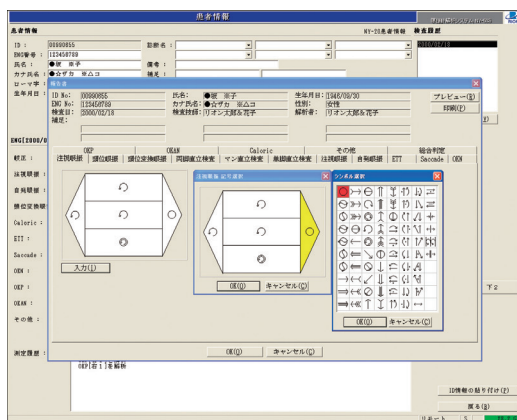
患者情報

患者情報
NY-25患者情報 検査歴
2000/02/18

ID : 000000055
ENG番号 : 123456789
氏名 : ●留 幸子
カナ氏名 : ●ルザガ ヨムコ
ローマ字
生年月日
診断名 :
備考 :
補足 :

報告書

ID No: 000000055
ENG No: 123456789
検査日: 2000/02/18
補足:
氏名: ●留 幸子
カナ氏名: ●ルザガ ヨムコ
検査技師: リオン太郎&花子
生年月日: 1948/09/30
性別: 女性
解析者: リオン太郎&花子

プレビュー(V)
印刷(P)

ENG[2000/0

OKP | OKAN | Caloric | その他 | 総合判定
注視眼振 | 頭位眼振 | 頭位変換眼振 | 両眼直立検査 | マン直立検査 | 単脚直立検査 | 注視眼振 | 自発眼振 | ETT | Saccade | OKN

眼位 :
注視眼振 :
自発眼振 :
頭位変換眼振 :
Caloric :
ETT :
Saccade :
OKN :
OKP :
OKAN :
その他 :

入力(I)

注視眼振 記号選択
OK(O) キャンセル(C)

シンボル選択
OK(O) キャンセル(C)

測定履歴 :
OKP[右1]を解析

OK(O) キャンセル(C)

ID情報の貼り付け(P)
閉る(B)

F2